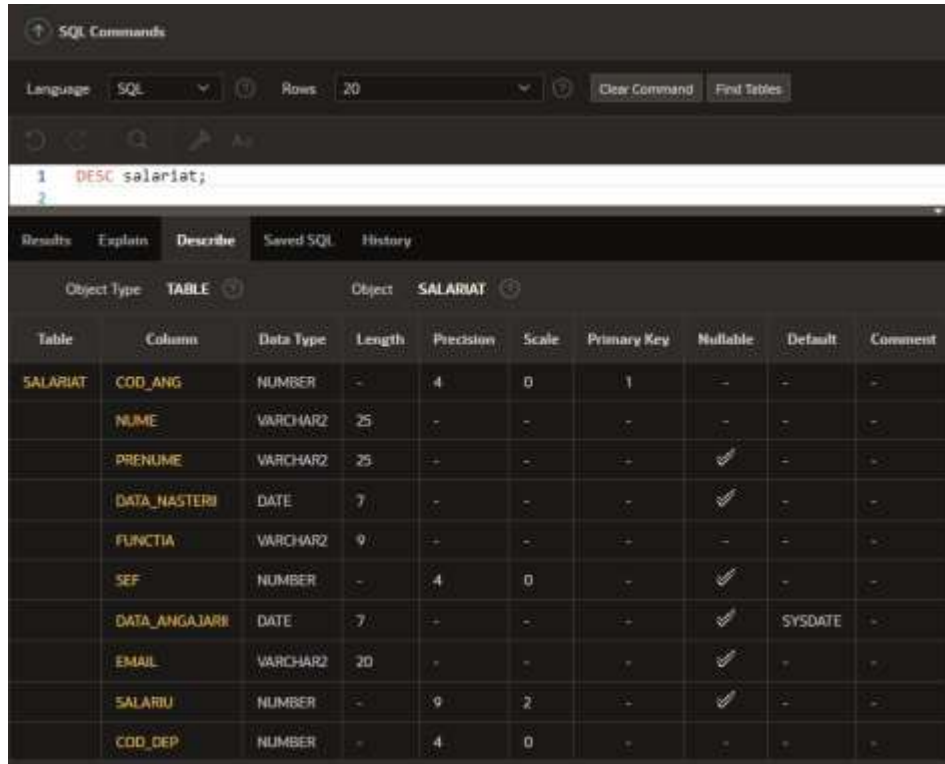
SQL Commands

Language SQL Rows 20 Clear Command Find Tables

1 DESC salariat;
2

Results Explain Describe Saved SQL History

Object Type TABLE Object SALARIAT

| Table | Column | Data Type | Length | Precision | Scale | Primary Key | Nullable | Default | Comment |
|---|---|---|---|---|---|---|---|---|---|
| SALARIAT | COD_ANG | NUMBER | - | 4 | 0 | 1 | - | - | - |
| | NUME | VARCHAR2 | 25 | - | - | - | - | - | - |
| | PRENUME | VARCHAR2 | 25 | - | - | - | ✓ | - | - |
| | DATA_NASTERII | DATE | 7 | - | - | - | ✓ | - | - |
| | FUNCTIA | VARCHAR2 | 9 | - | - | - | - | - | - |
| | SEF | NUMBER | - | 4 | 0 | - | ✓ | - | - |
| | DATA_ANGAJARII | DATE | 7 | - | - | - | ✓ | SYSDATE | - |
| | EMAIL | VARCHAR2 | 20 | - | - | - | ✓ | - | - |
| | SALARIU | NUMBER | - | 9 | 2 | - | ✓ | - | - |
| | COD_DEP | NUMBER | - | 4 | 0 | - | - | - | - |